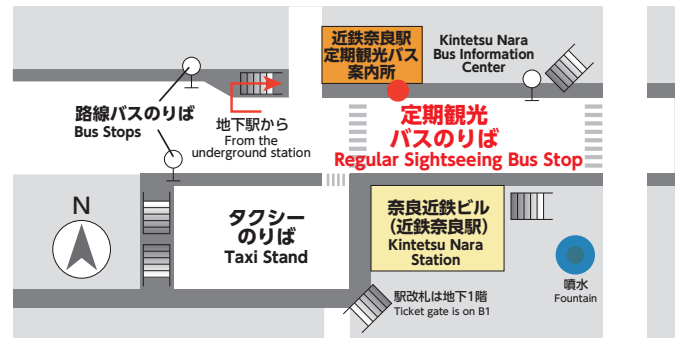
近鉄奈良駅
定期観光バス
案内所

Kintetsu Nara
Bus Information
Center

路線バスのりば
Bus Stops

地下駅から
From the
underground station

定期観光
バスのりば
Regular Sightseeing Bus Stop

N

タクシー
のりば
Taxi Stand

奈良近鉄ビル
(近鉄奈良駅)
Kintetsu Nara
Station

噴水
Fountain

駅改札は地下1階
Ticket gate is on B1